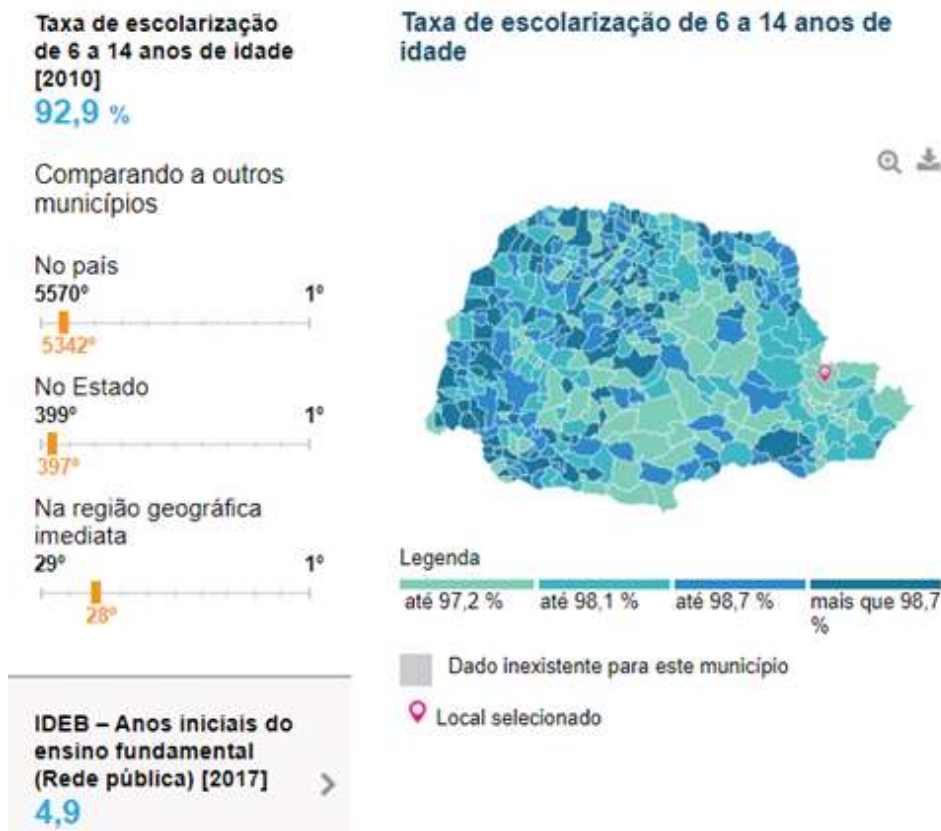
Taxa de escolarização de 6 a 14 anos de idade [2010]
92,9 %

Comparando a outros municípios

No país
5570º 1º
5342º

No Estado
399º 1º
397º

Na região geográfica imediata
29º 1º
28º

IDEB – Anos iniciais do ensino fundamental (Rede pública) [2017]
4,9

Taxa de escolarização de 6 a 14 anos de idade

Legenda
até 97,2 %
até 98,1 %
até 98,7 %
mais que 98,7 %

Dado inexistente para este município

Local selecionado